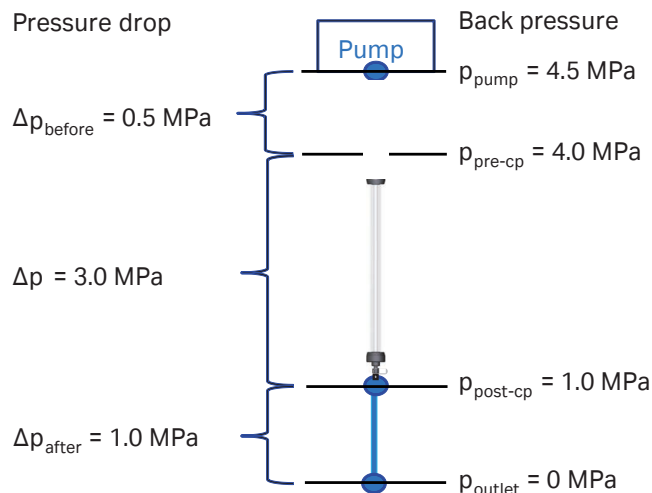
Pressure drop

Back pressure

Pump

$p_{pump}$ = 4.5 MPa

$\Delta p_{before}$ = 0.5 MPa

$p_{pre\text{-}cp}$ = 4.0 MPa

$\Delta p$ = 3.0 MPa

$p_{post\text{-}cp}$ = 1.0 MPa

$\Delta p_{after}$ = 1.0 MPa

$p_{outlet}$ = 0 MPa